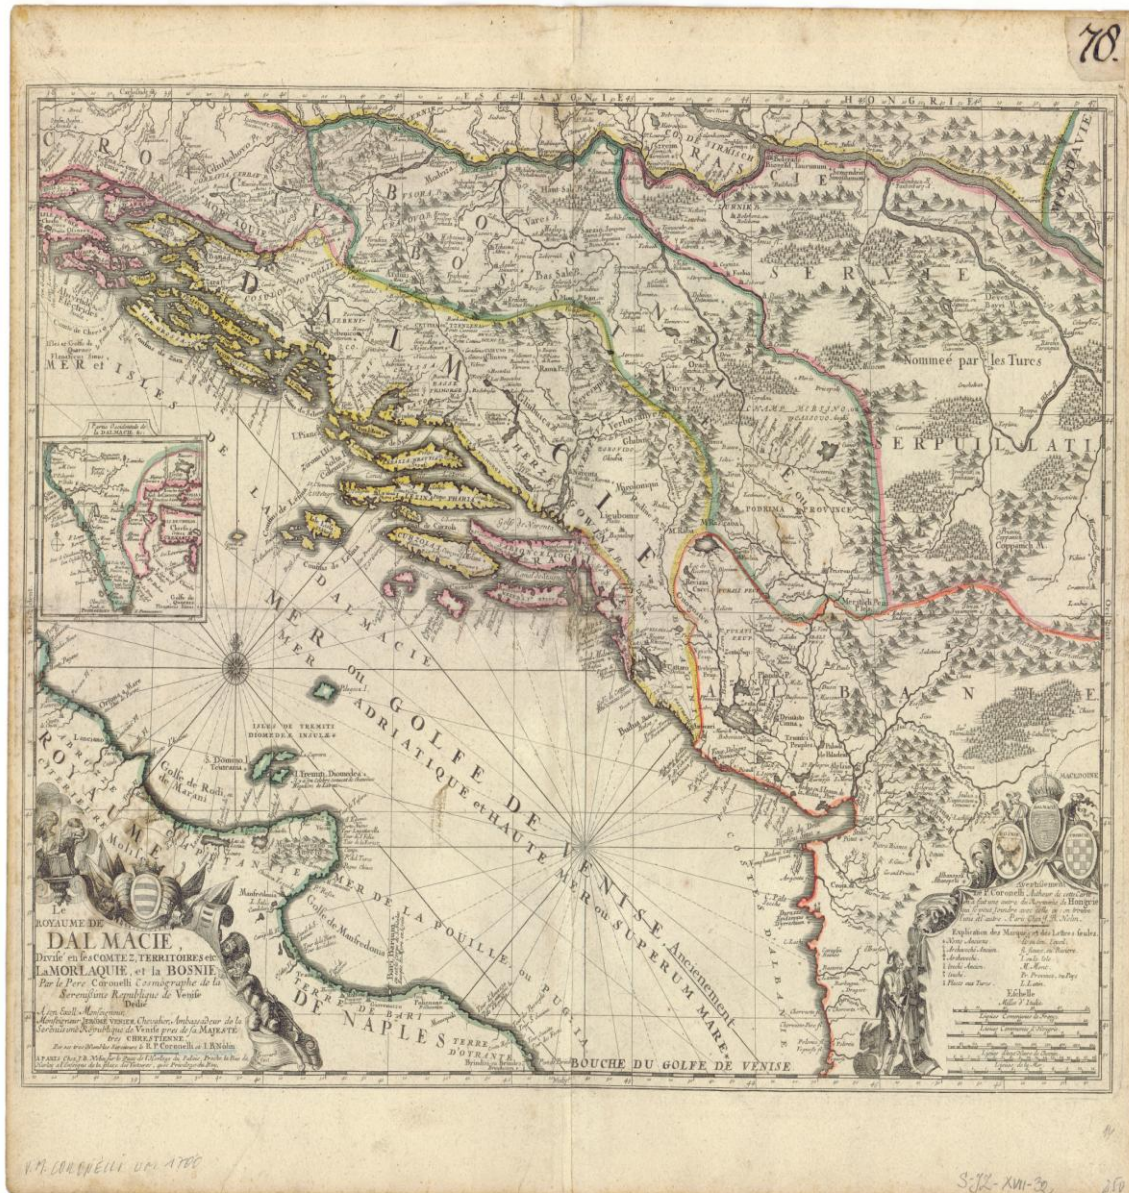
70.

ESCLAVONIE

HONGRIE

CROATIE

BOSNIE

SERVIE

Nommeé par les Turcs

ERPUIL LATI

DALMACIE

MER et ISLES DE LA DALMACIE

MER ou GOLFE DE VENISE, Anciennement ADRIATIQUE et HAUTE MER ou SUPERUM MARE.

ALBANIE

ROYAUME DE NAPLES

MER DE LA POUILLE ou PUGLIA

Golfe de Manfredonia

ISLES DE TREMITI DIOMEDEE INSULÆ

Golfe de Rodi de Marani

BOUCHE DU GOLFE DE VENISE

TERRE D'OTRANTE

TERRE DE BARI

MORLAQUIE

Partie Occidentale de la DALMACIE

Le ROYAUME DE DALMACIE, Divisé en ses COMTEZ, TERRITOIRES etc. La MORLAQUIE, et la BOSNIE Par le Pere Coronelli Cosmographe de la Serenissime Republique de Venise Dedié A Son Excell. Monseigneur, Monseigneur JEROME VENIER Chevalier, Ambassadeur de la Serenissime Republique de Venise pres de sa MAJESTÉ tres CHRESTIENNE. Par son tres Humble Serviteur R. P. Coronelli et I. B. Nolin.

A PARIS Chez J. B. Nolin, sur le Quai de l'Horloge du Palais, Proche la Rue de Harlay a l'Enseigne de la Place des Victoires, avec Privilege du Roy.

Avertissement Le P. Coronelli Autheur de cette Carte qui fait une autre du Royaume de Hongrie qui se peut joindre avec celle cy en bruno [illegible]

Explication des Marques et des Lettres.

Echelle

Lieues Communes de France

Lieues Communes de Hongrie

V.M. Coronelli vor 1700

S-II-XVI-30